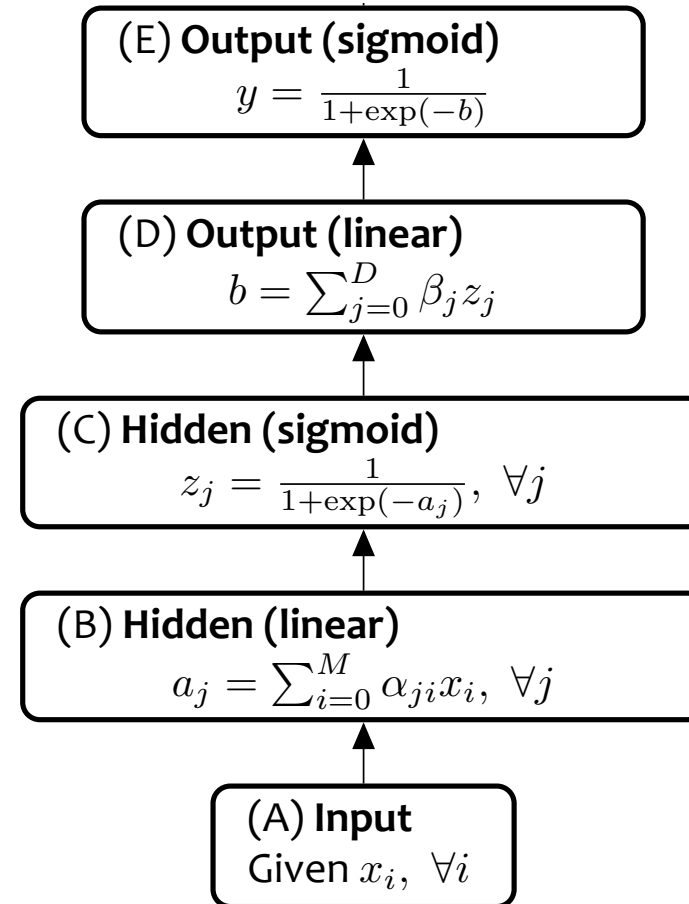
(E) **Output (sigmoid)**
$y = \frac{1}{1+\exp(-b)}$

(D) **Output (linear)**
$b = \sum_{j=0}^{D} \beta_j z_j$

(C) **Hidden (sigmoid)**
$z_j = \frac{1}{1+\exp(-a_j)}, \ \forall j$

(B) **Hidden (linear)**
$a_j = \sum_{i=0}^{M} \alpha_{ji} x_i, \ \forall j$

(A) **Input**
Given $x_i, \ \forall i$